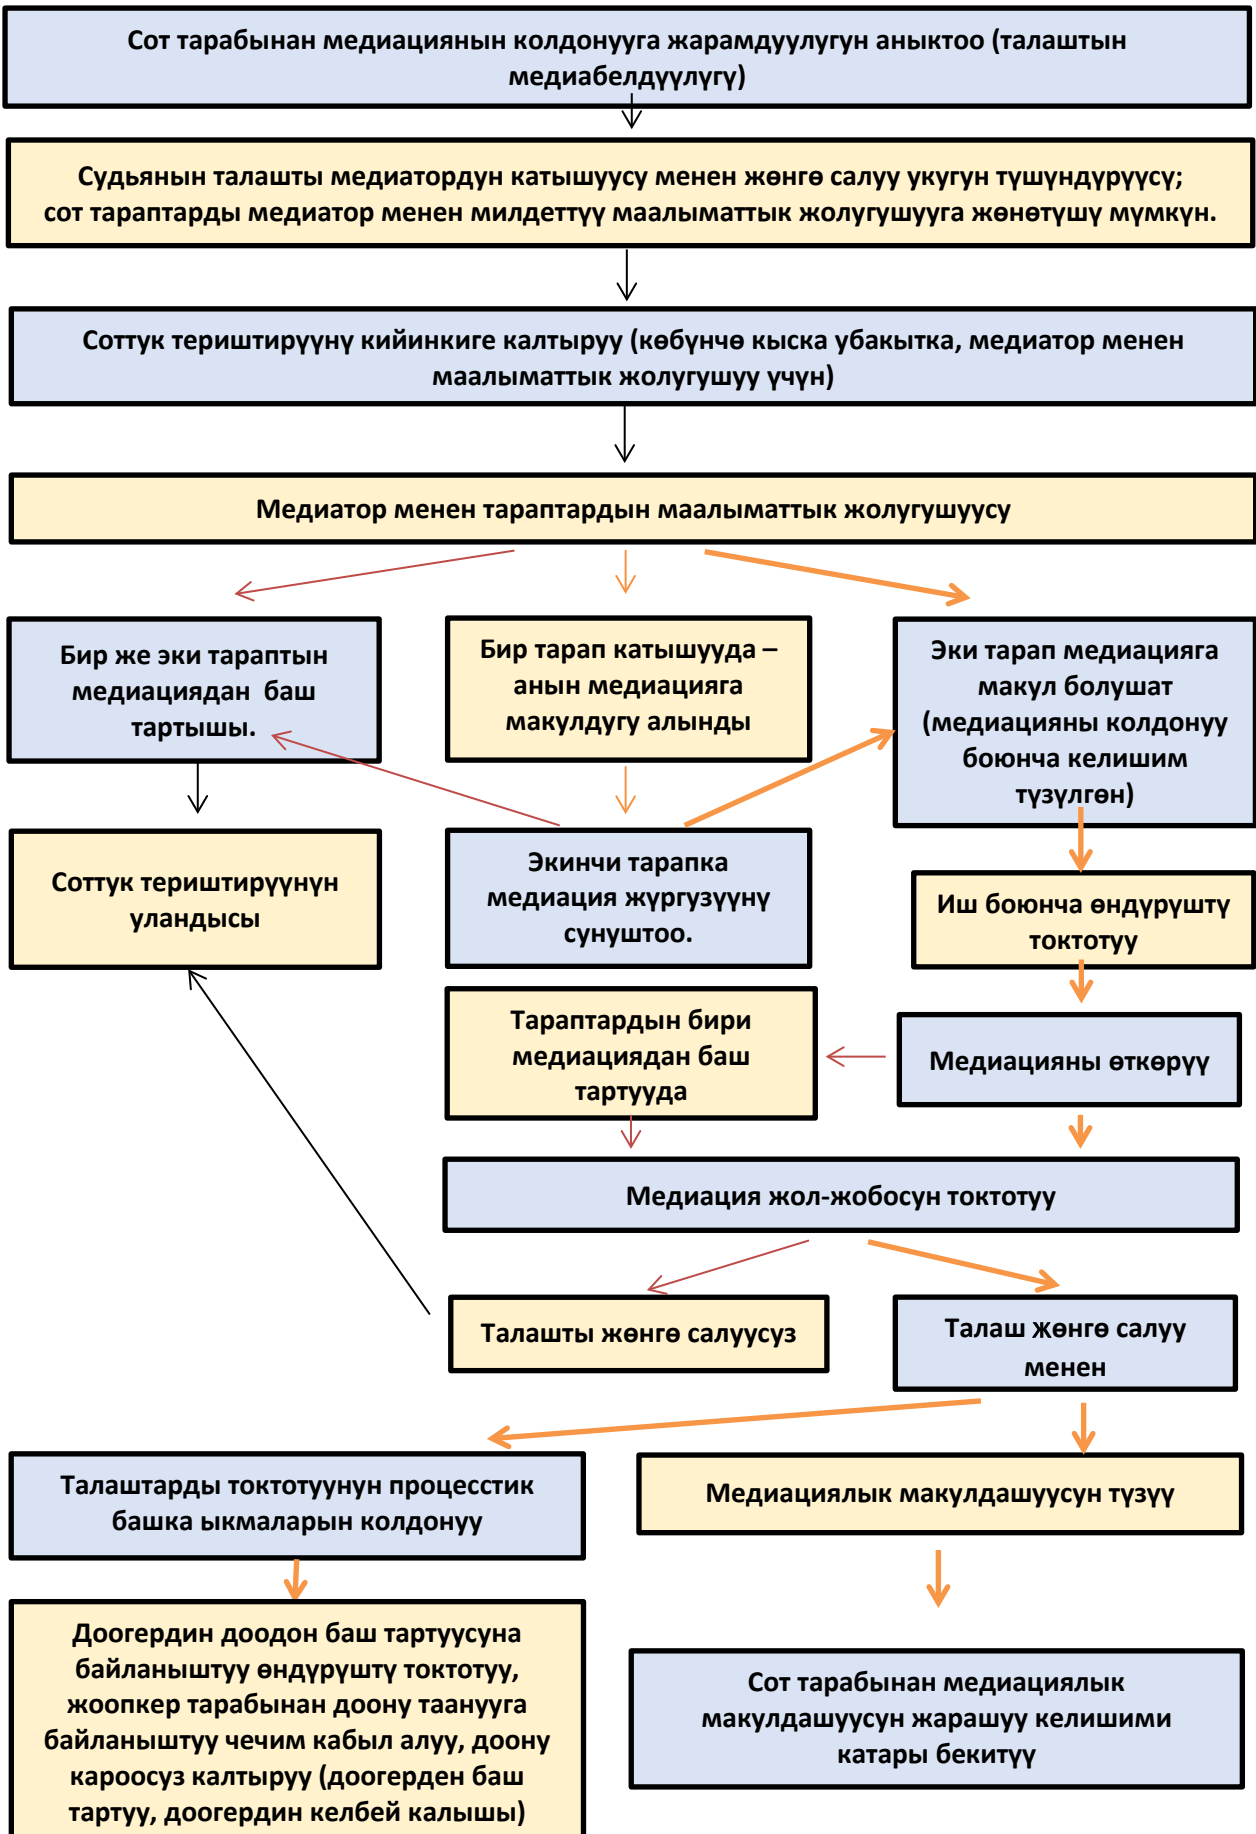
Сот тарабынан медиациянын колдонууга жарамдуулугун аныктоо (талаштын медиабелдуулугу)

Судьянын талашты медиатордун катышуусу менен жөнгө салуу укугун түшүндүрүүсү; сот тараптарды медиатор менен милдеттүү маалыматтык жолугушууга жөнөтүшү мүмкүн.

Соттук териштирүүнү кийинкиге калтыруу (көбүнчө кыска убакытка, медиатор менен маалыматтык жолугушуу үчүн)

Медиатор менен тараптардын маалыматтык жолугушуусу

Бир же эки тараптын медиациядан баш тартышы.

Бир тарап катышууда – анын медиацияга макулдугу алынды

Эки тарап медиацияга макул болушат (медиацияны колдонуу боюнча келишим түзүлгөн)

Соттук териштирүүнүн уландысы

Экинчи тарапка медиация жүргүзүүнү сунуштоо.

Иш боюнча өндүрүштү токтотуу

Тараптардын бири медиациядан баш тартууда

Медиацияны өткөрүү

Медиация жол-жобосун токтотуу

Талашты жөнгө салуусуз

Талаш жөнгө салуу менен

Талаштарды токтотуунун процесстик башка ыкмаларын колдонуу

Медиациялык макулдашуусун түзүү

Доогердин доодон баш тартуусуна байланыштуу өндүрүштү токтотуу, жоопкер тарабынан доону таанууга байланыштуу чечим кабыл алуу, доону кароосуз калтыруу (доогерден баш тартуу, доогердин келбей калышы)

Сот тарабынан медиациялык макулдашуусун жарашуу келишими катары бекитүү